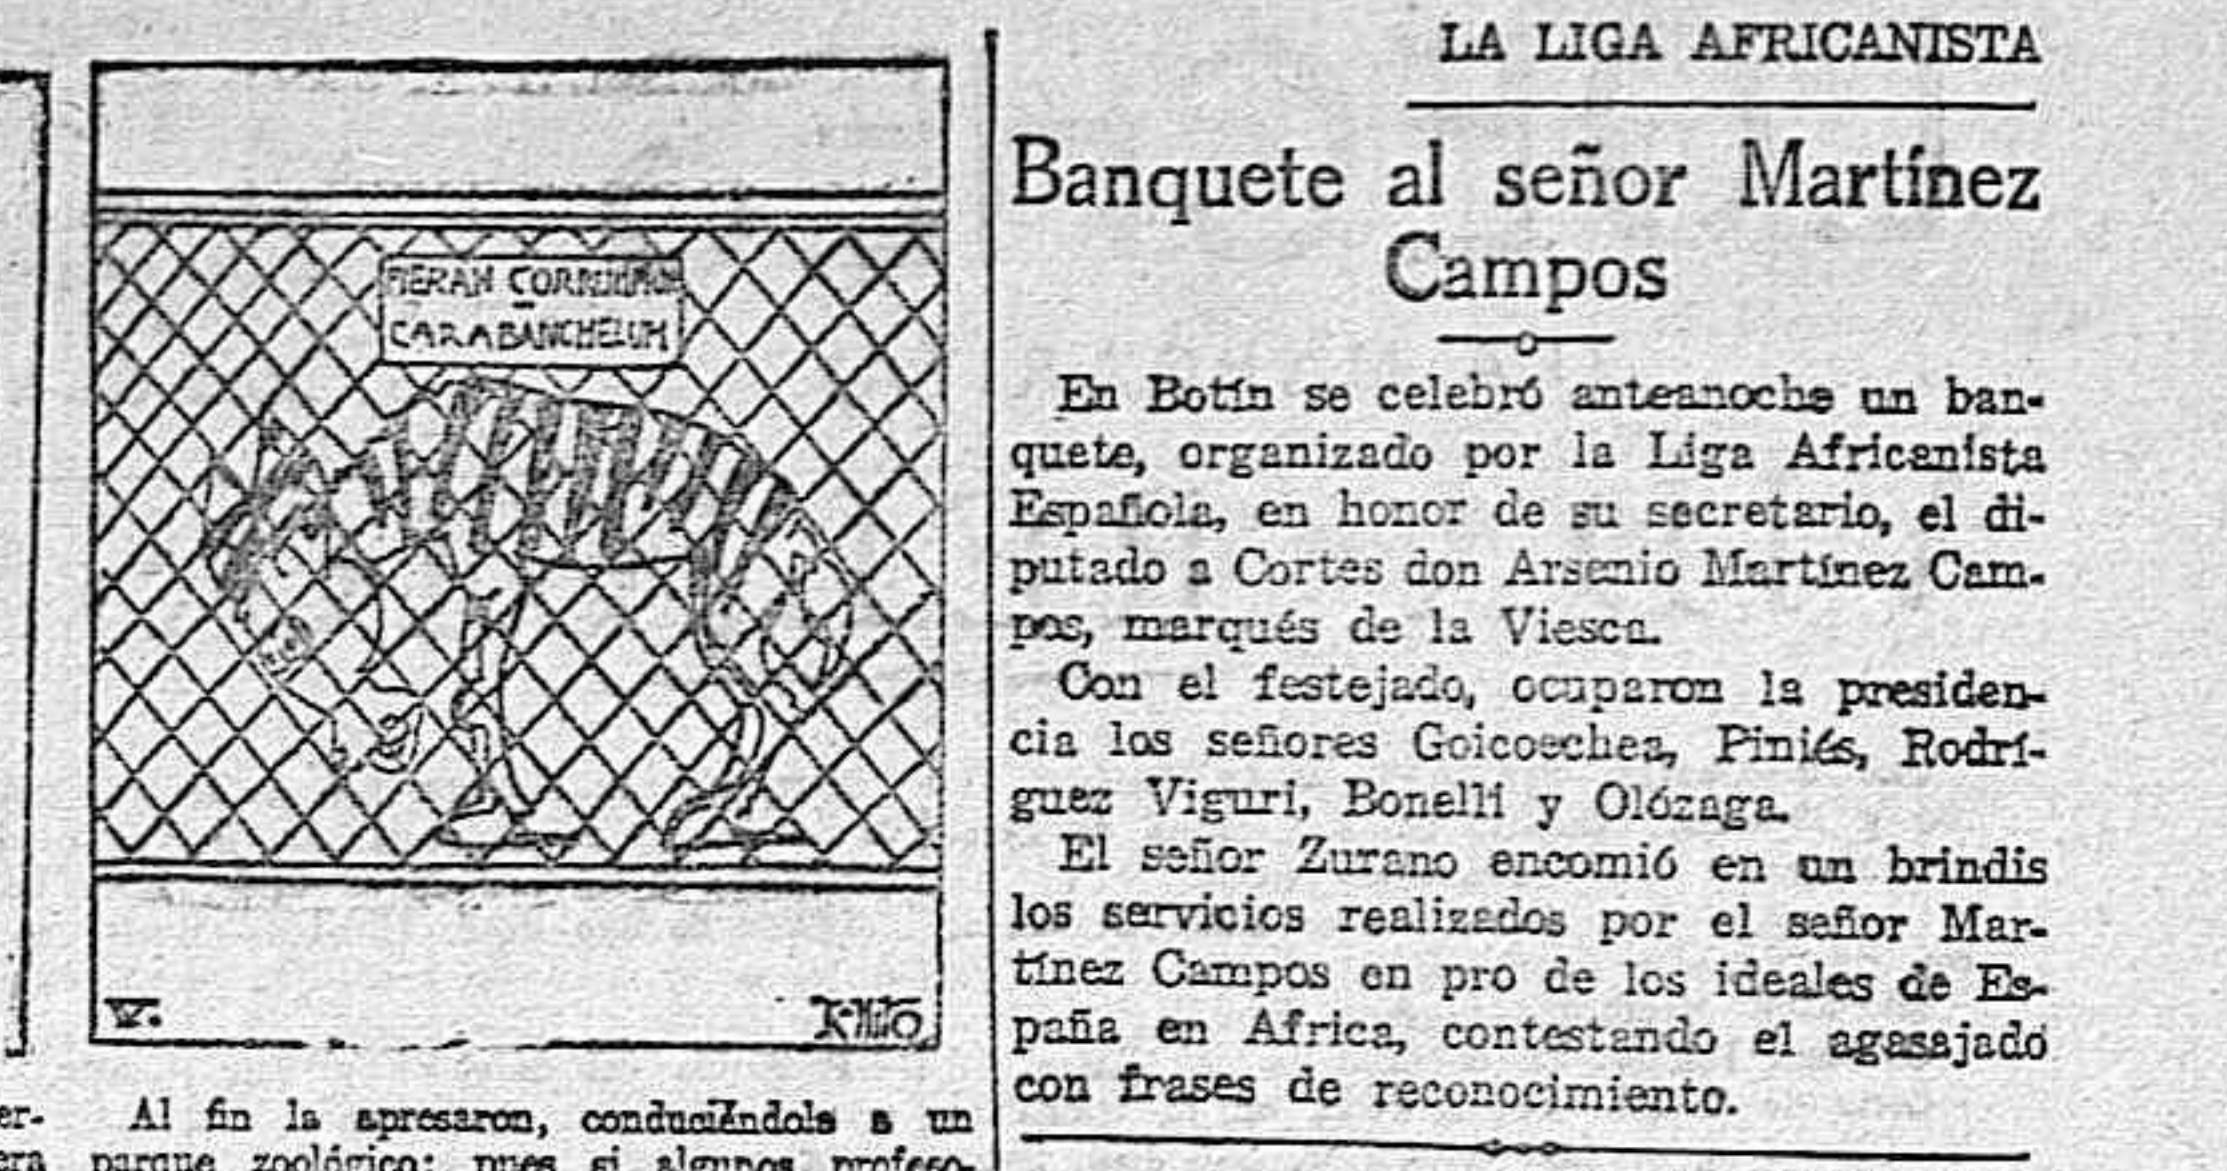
FIERAM CORRUPTIONI
CARABANCHELUM

W.

K-Hito

er-
era

Al fin la apresaron, conduciéndola a un parque zoológico; pues si algunos profeso-

LA LIGA AFRICANISTA

Banquete al señor Martínez Campos

En Botín se celebró anteanoche un banquete, organizado por la Liga Africanista Española, en honor de su secretario, el diputado a Cortes don Arsenio Martínez Campos, marqués de la Viesca.

Con el festejado, ocuparon la presidencia los señores Goicoechea, Piniés, Rodríguez Viguri, Bonelli y Olózaga.

El señor Zurano encomió en un brindis los servicios realizados por el señor Martínez Campos en pro de los ideales de España en Africa, contestando el agasajado con frases de reconocimiento.